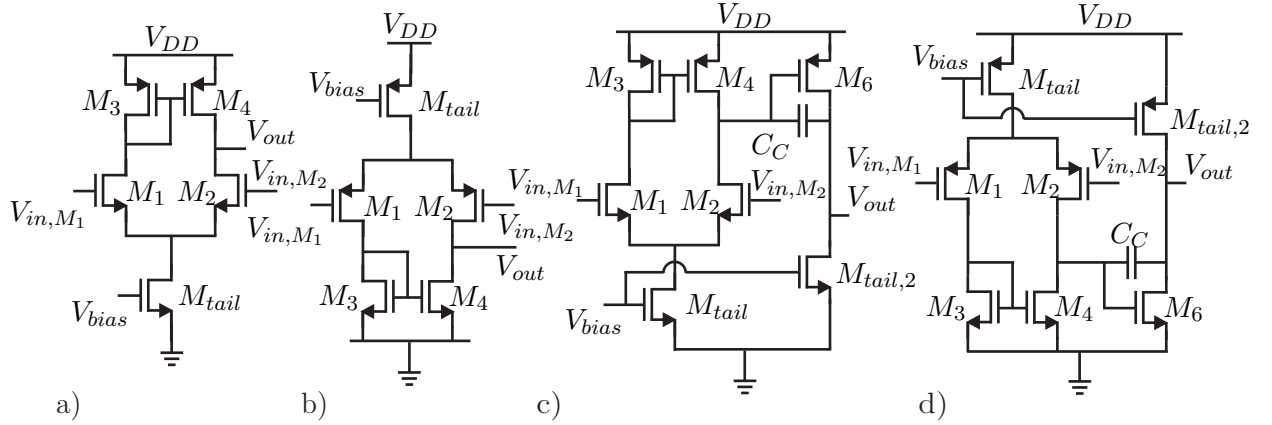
$V_{DD}$
$M_3$
$M_4$
$V_{out}$
$V_{in,M_1}$
$M_1$
$M_2$
$V_{in,M_2}$
$V_{in,M_1}$
$V_{bias}$
$M_{tail}$
a)

$V_{DD}$
$V_{bias}$
$M_{tail}$
$M_1$
$M_2$
$V_{in,M_2}$
$V_{out}$
$M_3$
$M_4$
b)

$V_{DD}$
$M_3$
$M_4$
$M_6$
$C_C$
$V_{in,M_1}$
$M_1$
$M_2$
$V_{in,M_2}$
$V_{out}$
$M_{tail,2}$
$V_{bias}$
$M_{tail}$
c)

$V_{DD}$
$V_{bias}$
$M_{tail}$
$M_{tail,2}$
$V_{in,M_1}$
$M_1$
$M_2$
$V_{in,M_2}$
$V_{out}$
$C_C$
$M_3$
$M_4$
$M_6$
d)